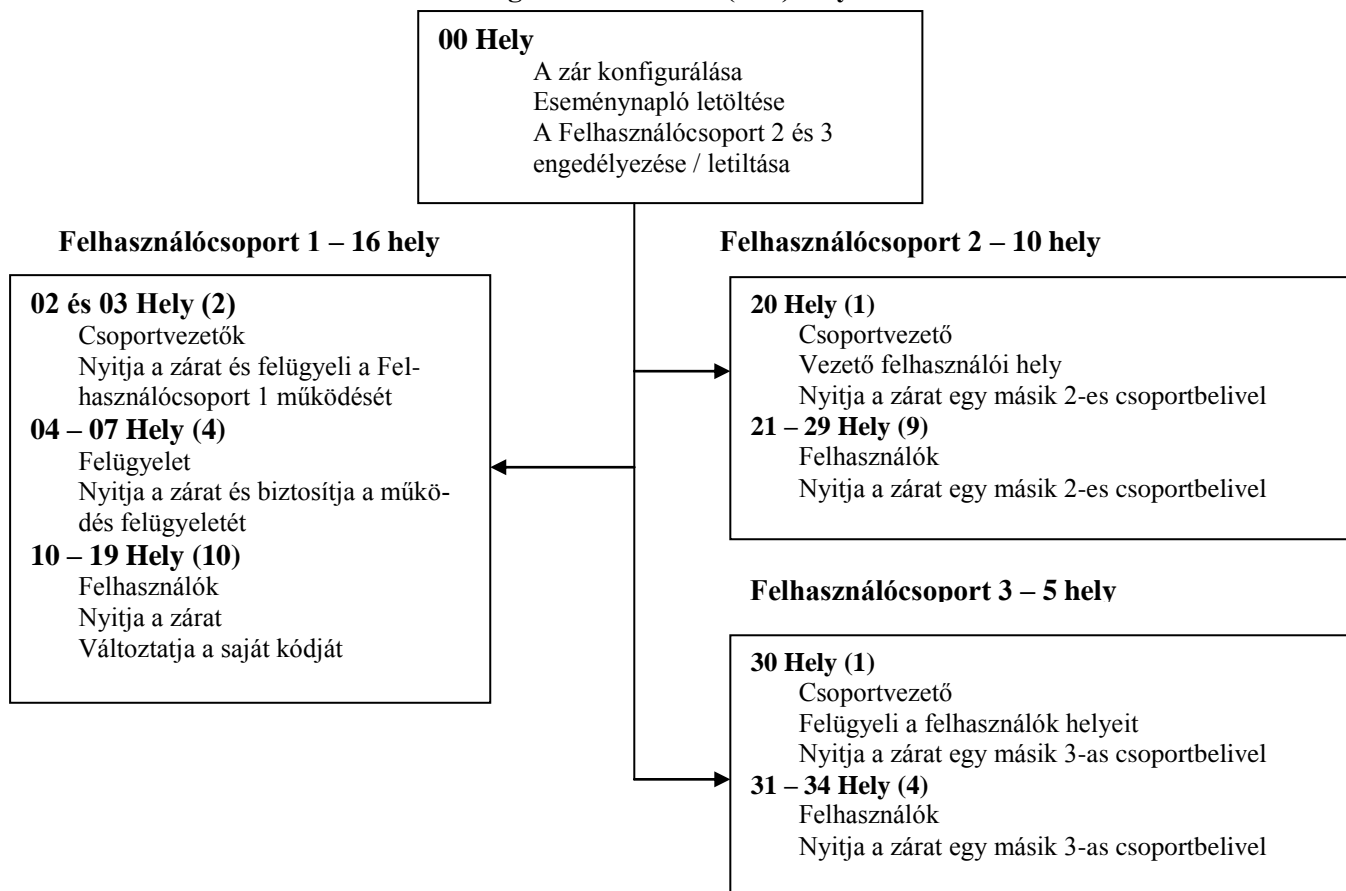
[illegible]

**00 Hely**
A zár konfigurálása
Eseménynapló letöltése
A Felhasználócsoport 2 és 3 engedélyezése / letiltása

**Felhasználócsoport 1 – 16 hely**

**02 és 03 Hely (2)**
Csoportvezetők
Nyitja a zárat és felügyeli a Felhasználócsoport 1 működését
**04 – 07 Hely (4)**
Felügyelet
Nyitja a zárat és biztosítja a működés felügyeletét
**10 – 19 Hely (10)**
Felhasználók
Nyitja a zárat
Változtatja a saját kódját

**Felhasználócsoport 2 – 10 hely**

**20 Hely (1)**
Csoportvezető
Vezető felhasználói hely
Nyitja a zárat egy másik 2-es csoportbelivel
**21 – 29 Hely (9)**
Felhasználók
Nyitja a zárat egy másik 2-es csoportbelivel

**Felhasználócsoport 3 – 5 hely**

**30 Hely (1)**
Csoportvezető
Felügyeli a felhasználók helyeit
Nyitja a zárat egy másik 3-as csoportbelivel
**31 – 34 Hely (4)**
Felhasználók
Nyitja a zárat egy másik 3-as csoportbelivel